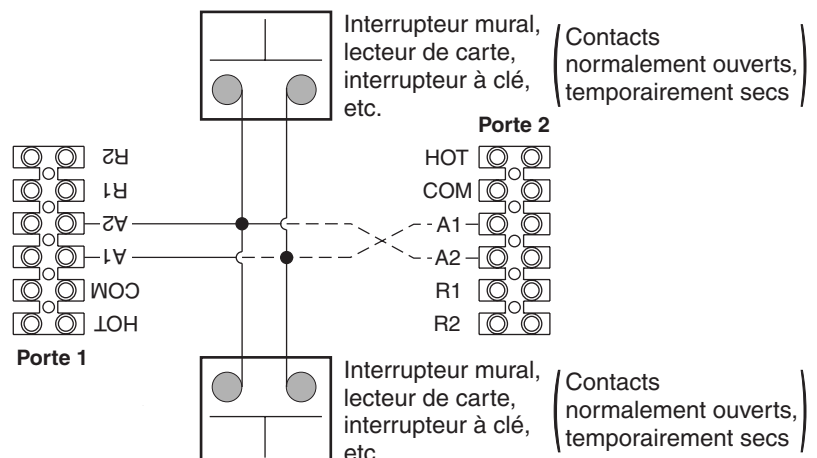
Interrupteur mural, lecteur de carte, interrupteur à clé, etc.

(Contacts normalement ouverts, temporairement secs)

Porte 2

HOT
COM
A1
A2
R1
R2

R2
R1
A2
A1
COM
HOT

Porte 1

Interrupteur mural, lecteur de carte, interrupteur à clé, etc.

(Contacts normalement ouverts, temporairement secs)